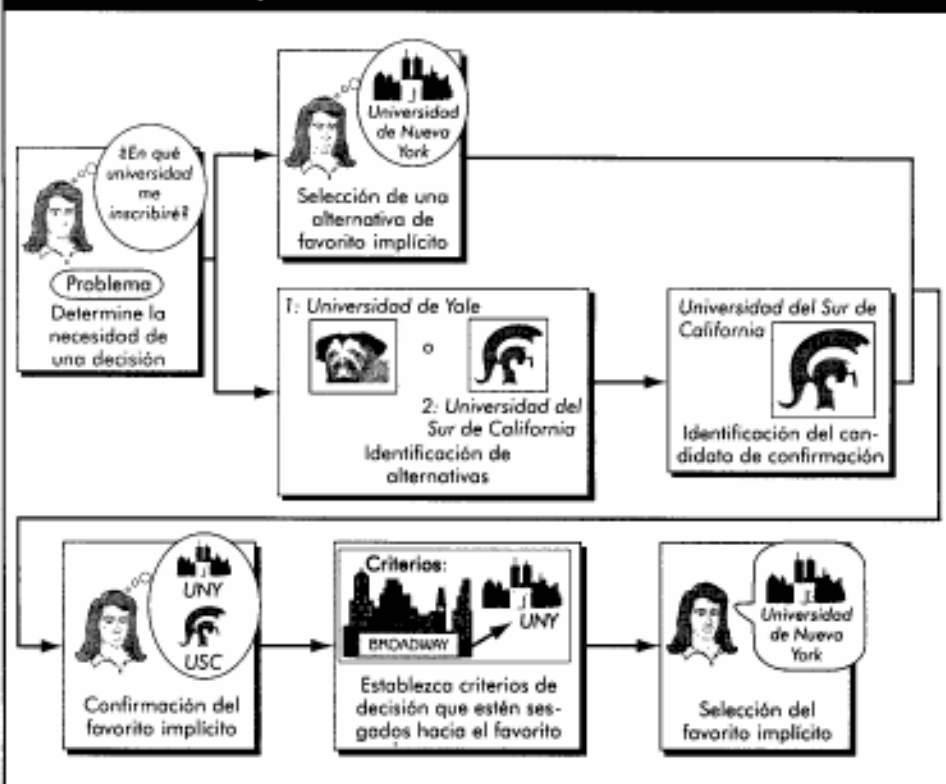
¿En qué universidad me inscribiré?

Problema

Determine la necesidad de una decisión

Universidad de Nueva York

Selección de una alternativa de favorito implícito

1: Universidad de Yale

o

2: Universidad del Sur de California

Identificación de alternativas

Universidad del Sur de California

Identificación del candidato de confirmación

UNY

USC

Confirmación del favorito implícito

Criterios:

BROADWAY

UNY

Establezca criterios de decisión que estén sesgados hacia el favorito

Universidad de Nueva York

Selección del favorito implícito